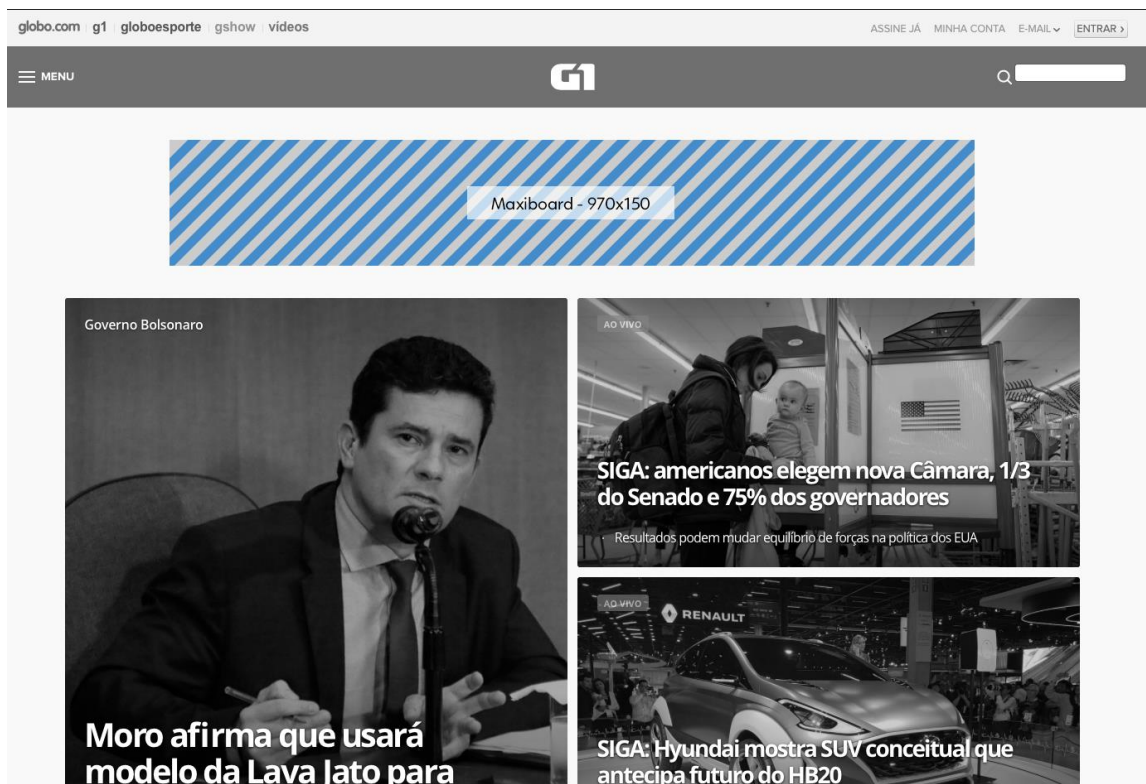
globo.com g1 globoesporte gshow videos

ASSINE JÁ MINHA CONTA E-MAIL ENTRAR

MENU

G1

Maxiboard - 970x150

Governo Bolsonaro

Moro afirma que usará modelo da Lava Jato para

AO VIVO

SIGA: americanos elegem nova Câmara, 1/3 do Senado e 75% dos governadores

Resultados podem mudar equilíbrio de forças na política dos EUA

AO VIVO

RENAULT

SIGA: Hyundai mostra SUV conceitual que antecipa futuro do HB20